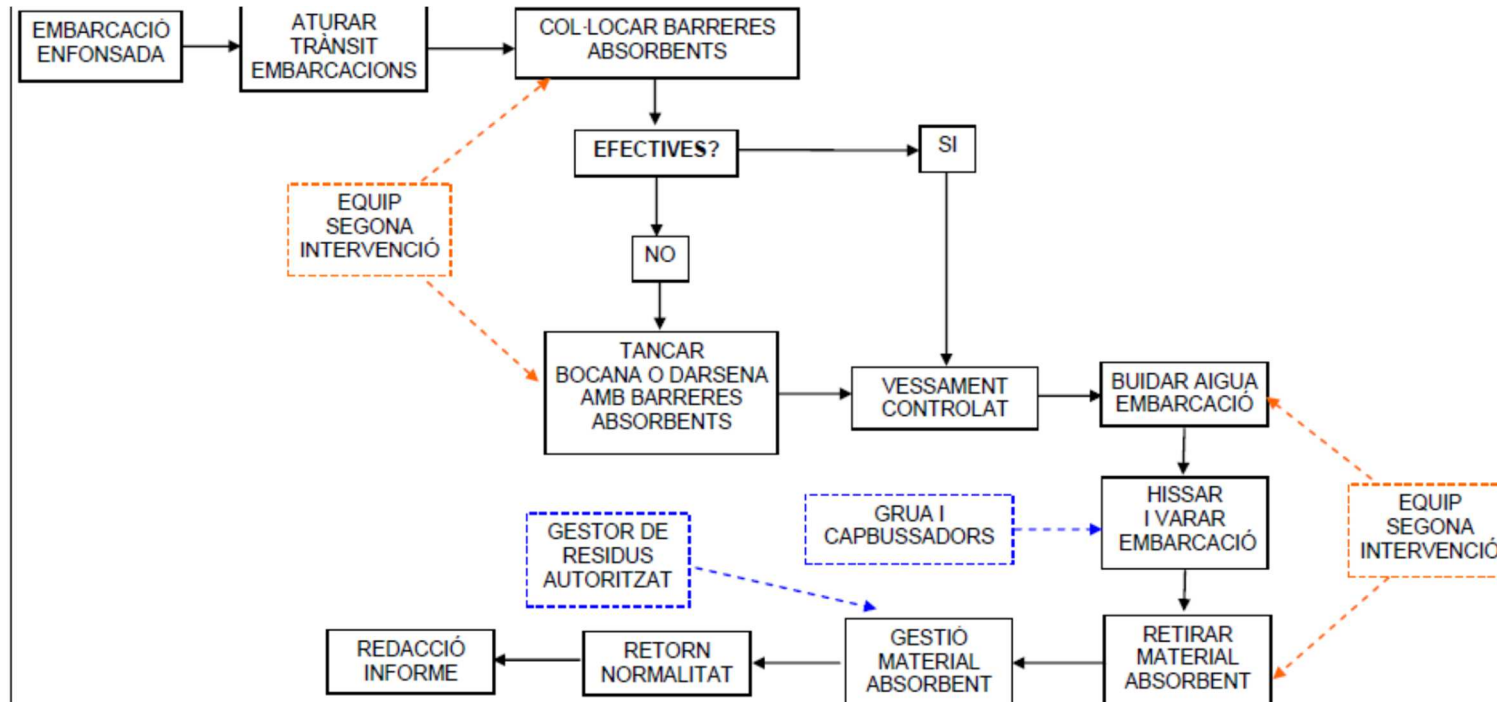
EMBARCACIÓ ENFONSADA

ATURAR TRÀNSIT EMBARCACIONS

COL·LOCAR BARRERES ABSORBENTS

EFECTIVES?

SI

NO

EQUIP SEGONA INTERVENCIÓ

TANCAR BOCANA O DARSENA AMB BARRERES ABSORBENTS

VESSAMENT CONTROLAT

BUIDAR AIGUA EMBARCACIÓ

GRUA I CAPBUSSADORS

HISSAR I VARAR EMBARCACIÓ

EQUIP SEGONA INTERVENCIÓ

GESTOR DE RESIDUS AUTORITZAT

REDACCIÓ INFORME

RETORN NORMALITAT

GESTIÓ MATERIAL ABSORBENT

RETIRAR MATERIAL ABSORBENT